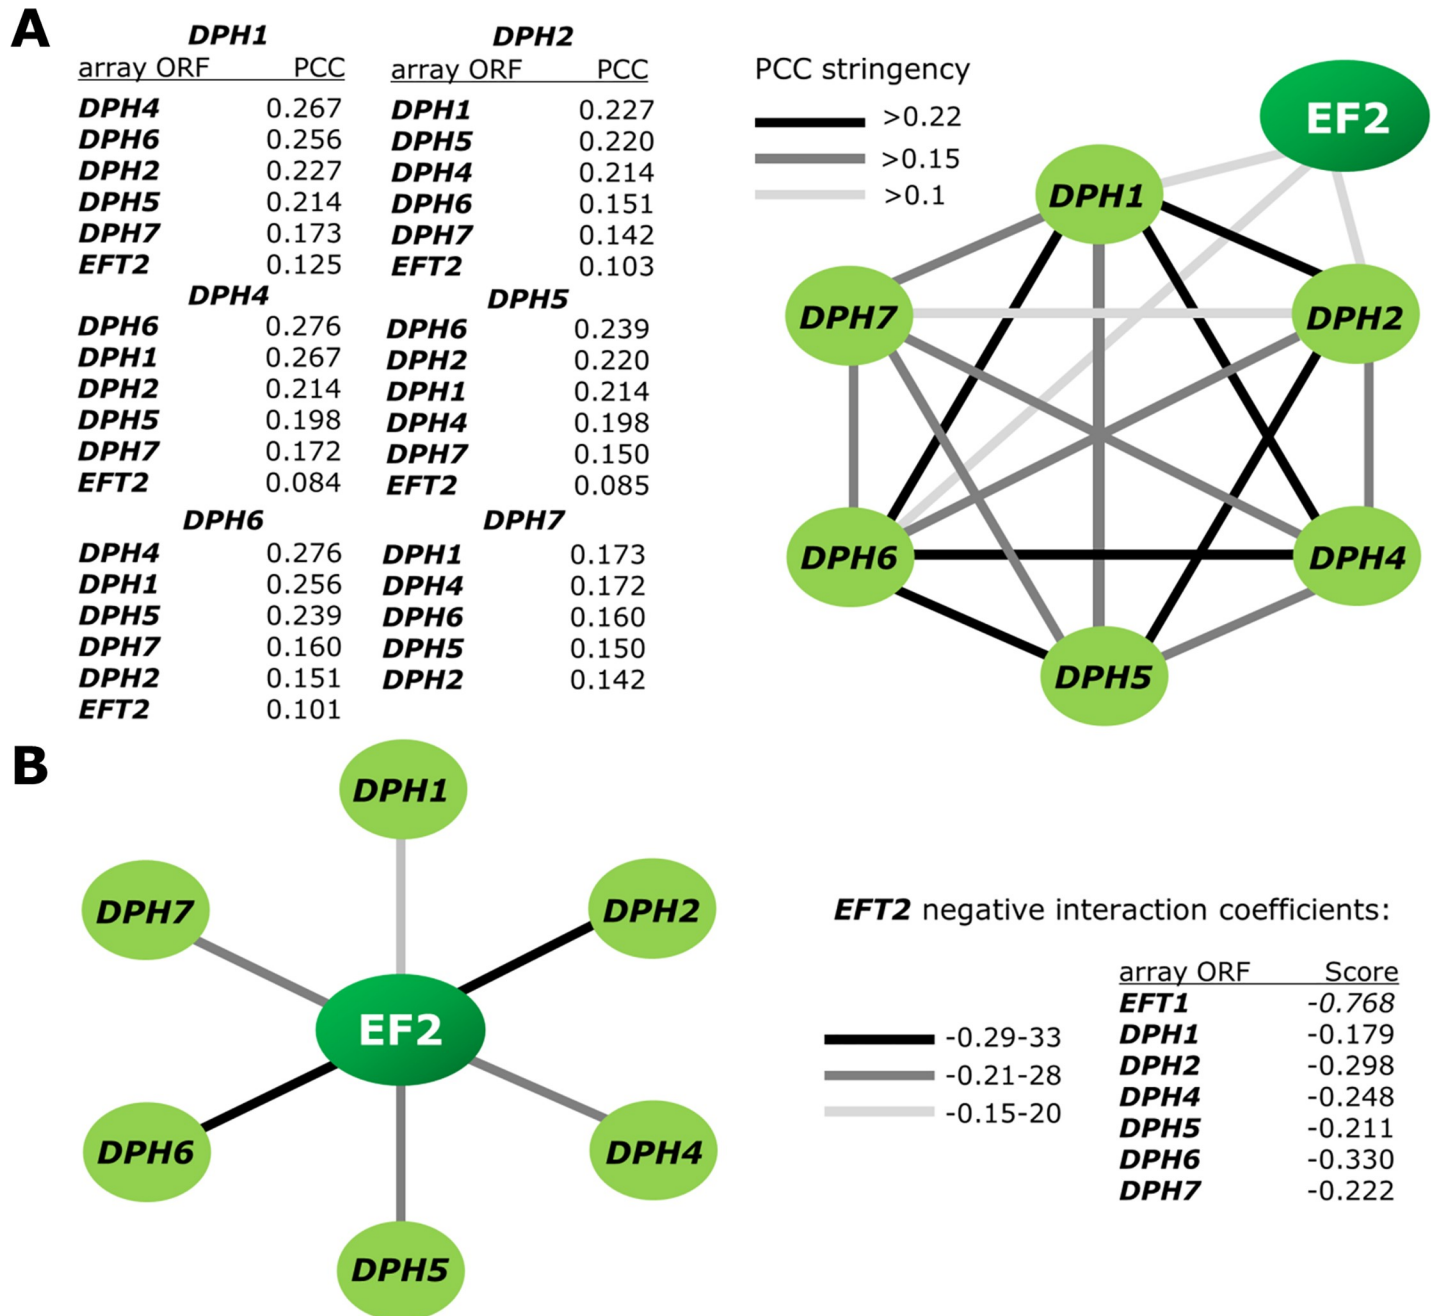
A

DPH1

| array ORF | PCC |
|---|---|
| DPH4 | 0.267 |
| DPH6 | 0.256 |
| DPH2 | 0.227 |
| DPH5 | 0.214 |
| DPH7 | 0.173 |
| EFT2 | 0.125 |

DPH4

| DPH6 | 0.276 |
|---|---|
| DPH1 | 0.267 |
| DPH2 | 0.214 |
| DPH5 | 0.198 |
| DPH7 | 0.172 |
| EFT2 | 0.084 |

DPH6

| DPH4 | 0.276 |
|---|---|
| DPH1 | 0.256 |
| DPH5 | 0.239 |
| DPH7 | 0.160 |
| DPH2 | 0.151 |
| EFT2 | 0.101 |

DPH2

| array ORF | PCC |
|---|---|
| DPH1 | 0.227 |
| DPH5 | 0.220 |
| DPH4 | 0.214 |
| DPH6 | 0.151 |
| DPH7 | 0.142 |
| EFT2 | 0.103 |

DPH5

| DPH6 | 0.239 |
|---|---|
| DPH2 | 0.220 |
| DPH1 | 0.214 |
| DPH4 | 0.198 |
| DPH7 | 0.150 |
| EFT2 | 0.085 |

DPH7

| DPH1 | 0.173 |
|---|---|
| DPH4 | 0.172 |
| DPH6 | 0.160 |
| DPH5 | 0.150 |
| DPH2 | 0.142 |

PCC stringency
>0.22
>0.15
>0.1

EF2
DPH1
DPH7
DPH2
DPH6
DPH4
DPH5

B

DPH1
DPH7
DPH2
EF2
DPH6
DPH4
DPH5

EFT2 negative interaction coefficients:

-0.29-33
-0.21-28
-0.15-20

| array ORF | Score |
|---|---|
| EFT1 | -0.768 |
| DPH1 | -0.179 |
| DPH2 | -0.298 |
| DPH4 | -0.248 |
| DPH5 | -0.211 |
| DPH6 | -0.330 |
| DPH7 | -0.222 |